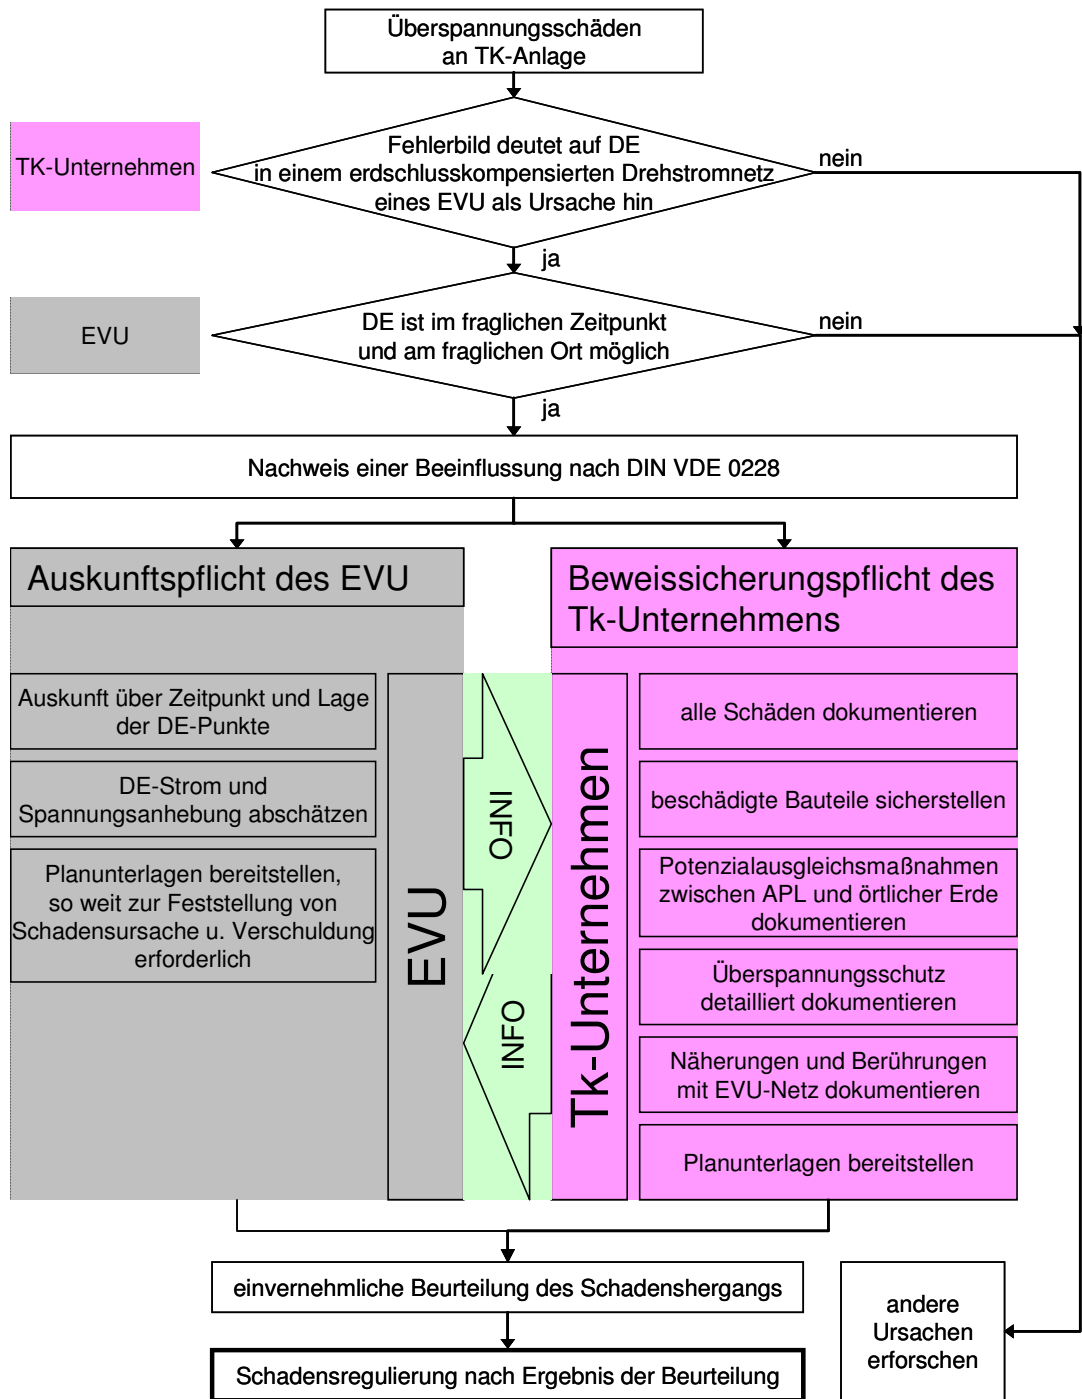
Überspannungsschäden an TK-Anlage

TK-Unternehmen

Fehlerbild deutet auf DE in einem erdschlusskompensierten Drehstromnetz eines EVU als Ursache hin

nein

ja

EVU

DE ist im fraglichen Zeitpunkt und am fraglichen Ort möglich

nein

ja

Nachweis einer Beeinflussung nach DIN VDE 0228

Auskunftspflicht des EVU

Beweissicherungspflicht des Tk-Unternehmens

Auskunft über Zeitpunkt und Lage der DE-Punkte

DE-Strom und Spannungsanhebung abschätzen

Planunterlagen bereitstellen, so weit zur Feststellung von Schadensursache u. Verschuldung erforderlich

EVU

INFO

INFO

Tk-Unternehmen

alle Schäden dokumentieren

beschädigte Bauteile sicherstellen

Potenzialausgleichsmaßnahmen zwischen APL und örtlicher Erde dokumentieren

Überspannungsschutz detailliert dokumentieren

Näherungen und Berührungen mit EVU-Netz dokumentieren

Planunterlagen bereitstellen

einvernehmliche Beurteilung des Schadenshergangs

Schadensregulierung nach Ergebnis der Beurteilung

andere Ursachen erforschen